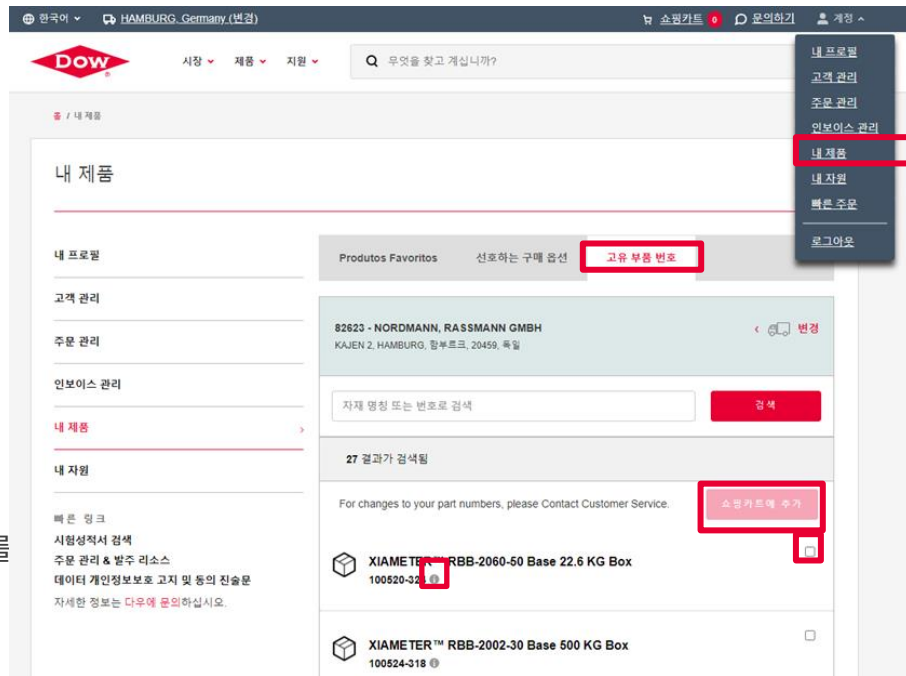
한국어 HAMBURG, Germany (변경) 쇼핑카트 0 문의하기 계정

DOW

시장 제품 지원

우엇을 찾고 계십니까?

내 프로필
고객 관리
주문 관리
인보이스 관리
내 제품
내 자원
빠른 주문
로그아웃

홈 / 내 제품

내 제품

내 프로필
고객 관리
주문 관리
인보이스 관리
내 제품
내 자원

빠른 링크
시험성적서 검색
주문 관리 & 발주 리소스
데이터 개인정보보호 고지 및 동의 진술문
자세한 정보는 다우에 문의하십시오.

Produtos Favoritos 선호하는 구매 옵션 고유 부품 번호

82623 - NORDMANN, RASSMANN GMBH
KAJEN 2, HAMBURG, 함부르크, 20459, 독일
변경

자재 명칭 또는 번호로 검색
검색

27 결과가 검색됨

For changes to your part numbers, please Contact Customer Service.
쇼핑카트에 추가

XIAMETER™ RBB-2060-50 Base 22.6 KG Box
100520-32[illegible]

XIAMETER™ RBB-2002-30 Base 500 KG Box
100524-318

를